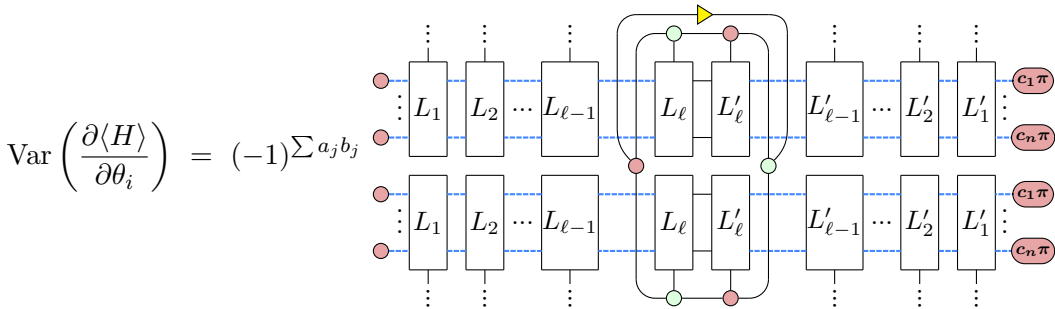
$\mathrm{Var}\left(\frac{\partial\langle H\rangle}{\partial\theta_i}\right) = (-1)^{\sum a_j b_j}$

$L_1$ $L_2$ $\cdots$ $L_{\ell-1}$ $L_\ell$ $L'_\ell$ $L'_{\ell-1}$ $\cdots$ $L'_2$ $L'_1$ $c_1\pi$ $c_n\pi$

$L_1$ $L_2$ $\cdots$ $L_{\ell-1}$ $L_\ell$ $L'_\ell$ $L'_{\ell-1}$ $\cdots$ $L'_2$ $L'_1$ $c_1\pi$ $c_n\pi$